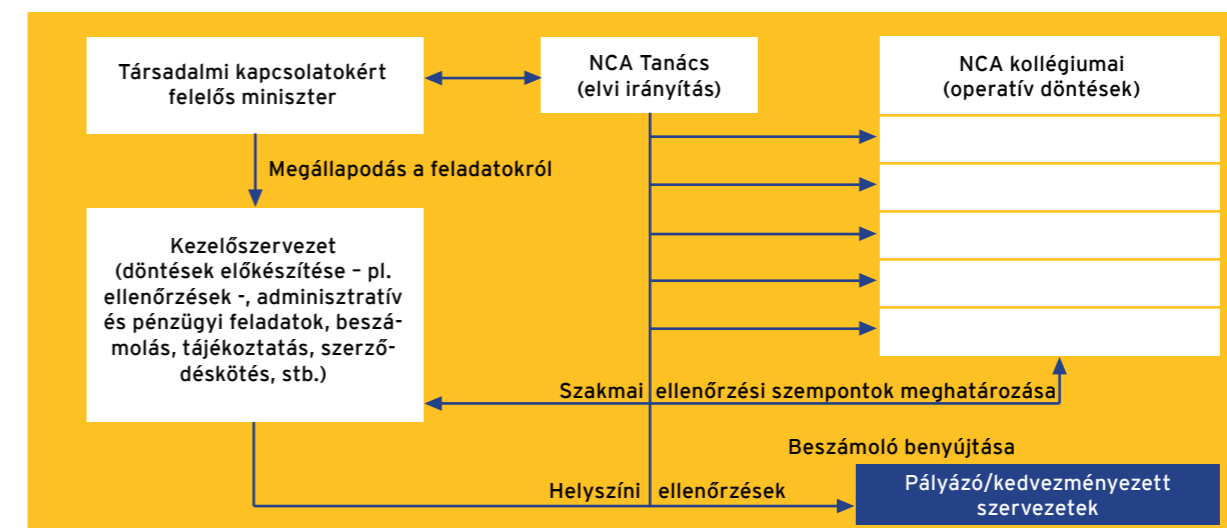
Társadalmi kapcsolatokért felelős miniszter

NCA Tanács
(elvi irányítás)

NCA kollégiumai
(operatív döntések)

Megállapodás a feladatokról

Kezelőszervezet
(döntések előkészítése – pl. ellenőrzések -, adminisztratív és pénzügyi feladatok, beszámolás, tájékoztatás, szerződéskötés, stb.)

Szakmai ellenőrzési szempontok meghatározása

Beszámoló benyújtása

Helyszíni ellenőrzések

Pályázó/kedvezményezett szervezetek